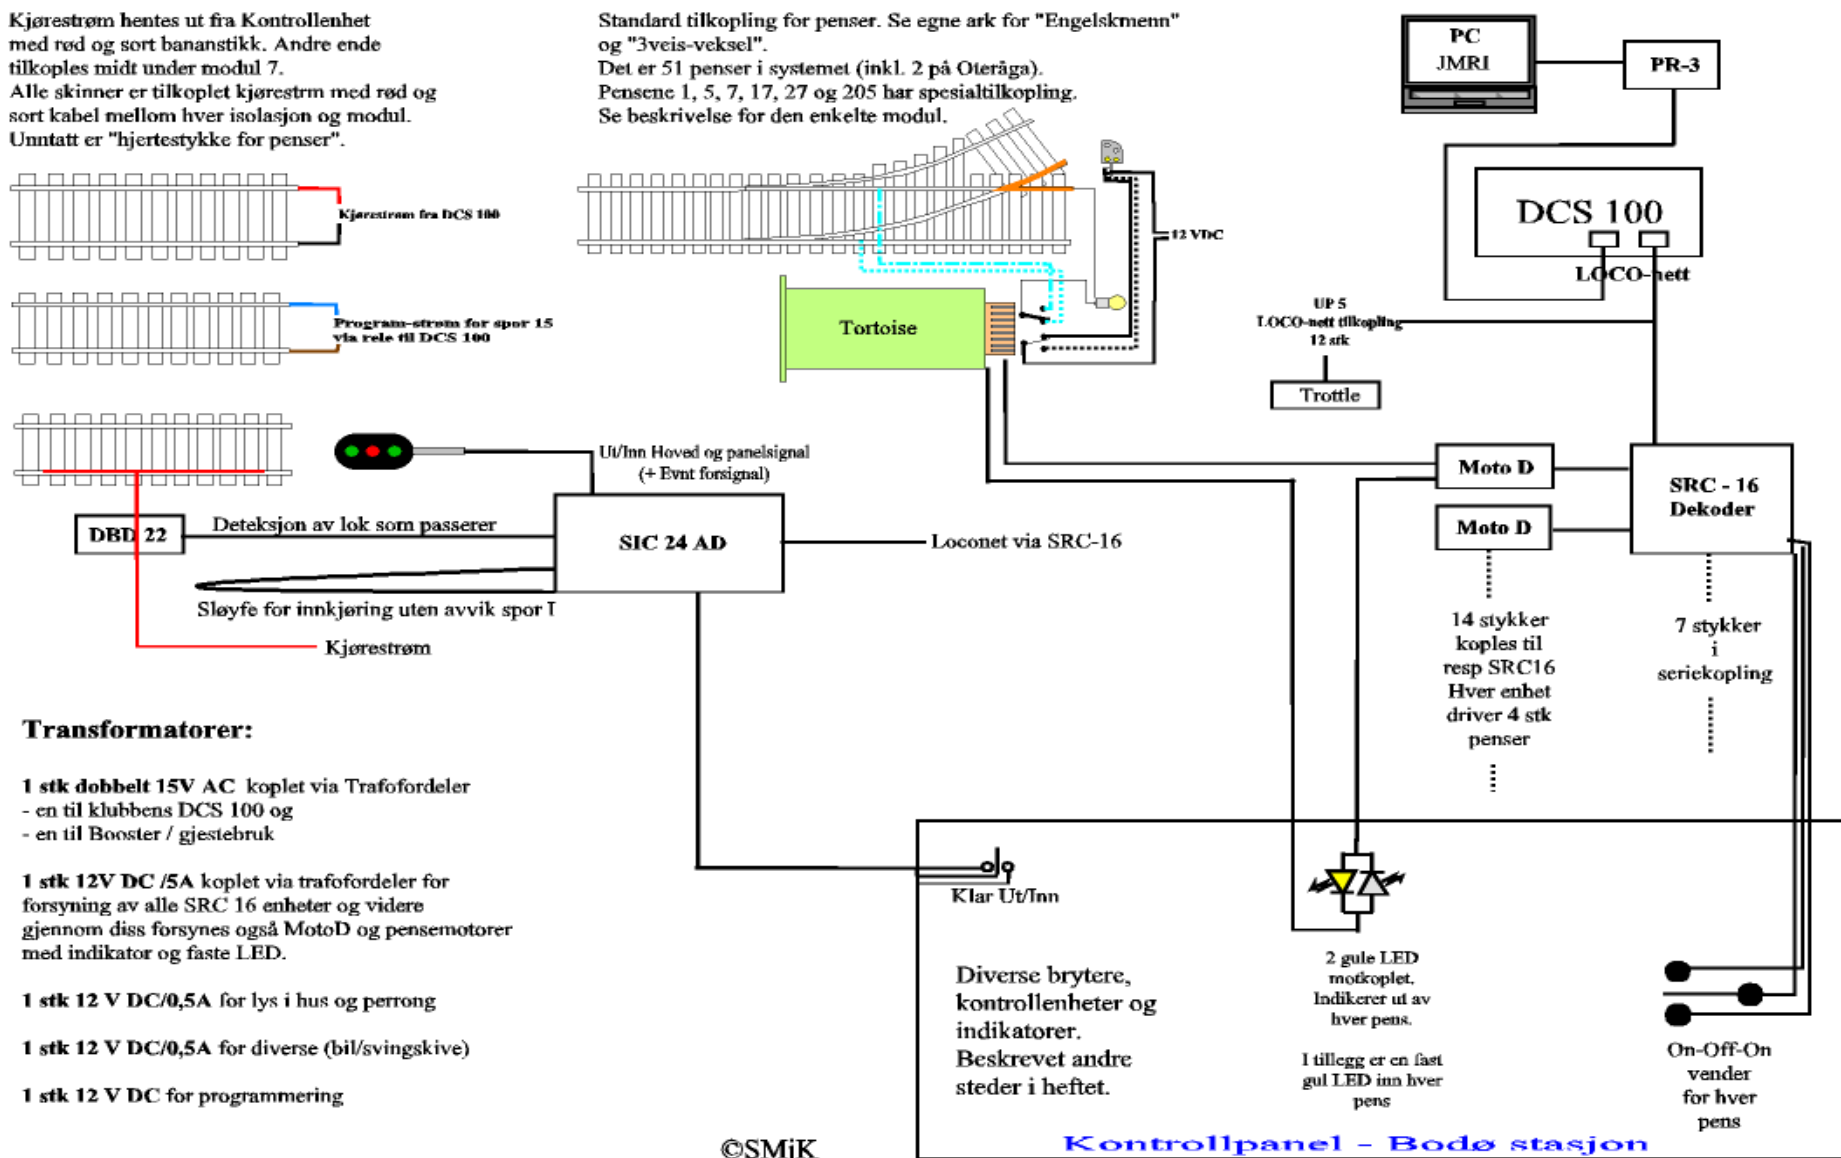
Kjørestrøm hentes ut fra Kontrollenhet med rød og sort bananstikk. Andre ende tilkoples midt under modul 7.
Alle skinner er tilkoplet kjørestrm med rød og sort kabel mellom hver isolasjon og modul.
Unntatt er "hjertestykke for penser".

Standard tilkopling for penser. Se egne ark for "Engelskmenn" og "3veis-veksel".
Det er 51 penser i systemet (inkl. 2 på Oteråga).
Pensene 1, 5, 7, 17, 27 og 205 har spesialtilkopling.
Se beskrivelse for den enkelte modul.

PC
JMRI

PR-3

DCS 100

LOCO-nett

Kjørestrøm fra DCS 100

12 VDC

Program-strøm for spor 15 via rele til DCS 100

Tortoise

UP 5
LOCO-nett tilkopling
12 stk

Trottle

Ut/Inn Hoved og panelsignal
(+ Evnt forsignal)

Moto D

Moto D

SRC - 16
Dekoder

DBD 22

Deteksjon av lok som passerer

SIC 24 AD

Loconet via SRC-16

Sløyfe for innkjøring uten avvik spor I

Kjørestrøm

14 stykker koples til resp SRC16
Hver enhet driver 4 stk penser

7 stykker i seriekopling

Transformatorer:

1 stk dobbelt 15V AC koplet via Trafofordeler
- en til klubbens DCS 100 og
- en til Booster / gjestebruk

1 stk 12V DC /5A koplet via trafofordeler for forsyning av alle SRC 16 enheter og videre gjennom diss forsynes også MotoD og pensemotorer med indikator og faste LED.

1 stk 12 V DC/0,5A for lys i hus og perrong

1 stk 12 V DC/0,5A for diverse (bil/svingskive)

1 stk 12 V DC for programmering

Klar Ut/Inn

Diverse brytere, kontrollenheter og indikatorer.
Beskrevet andre steder i heftet.

2 gule LED motkoplet.
Indikerer ut av hver pens.

I tillegg er en fast gul LED inn hver pens

On-Off-On vender for hver pens

©SMiK

Kontrollpanel - Bodø stasjon